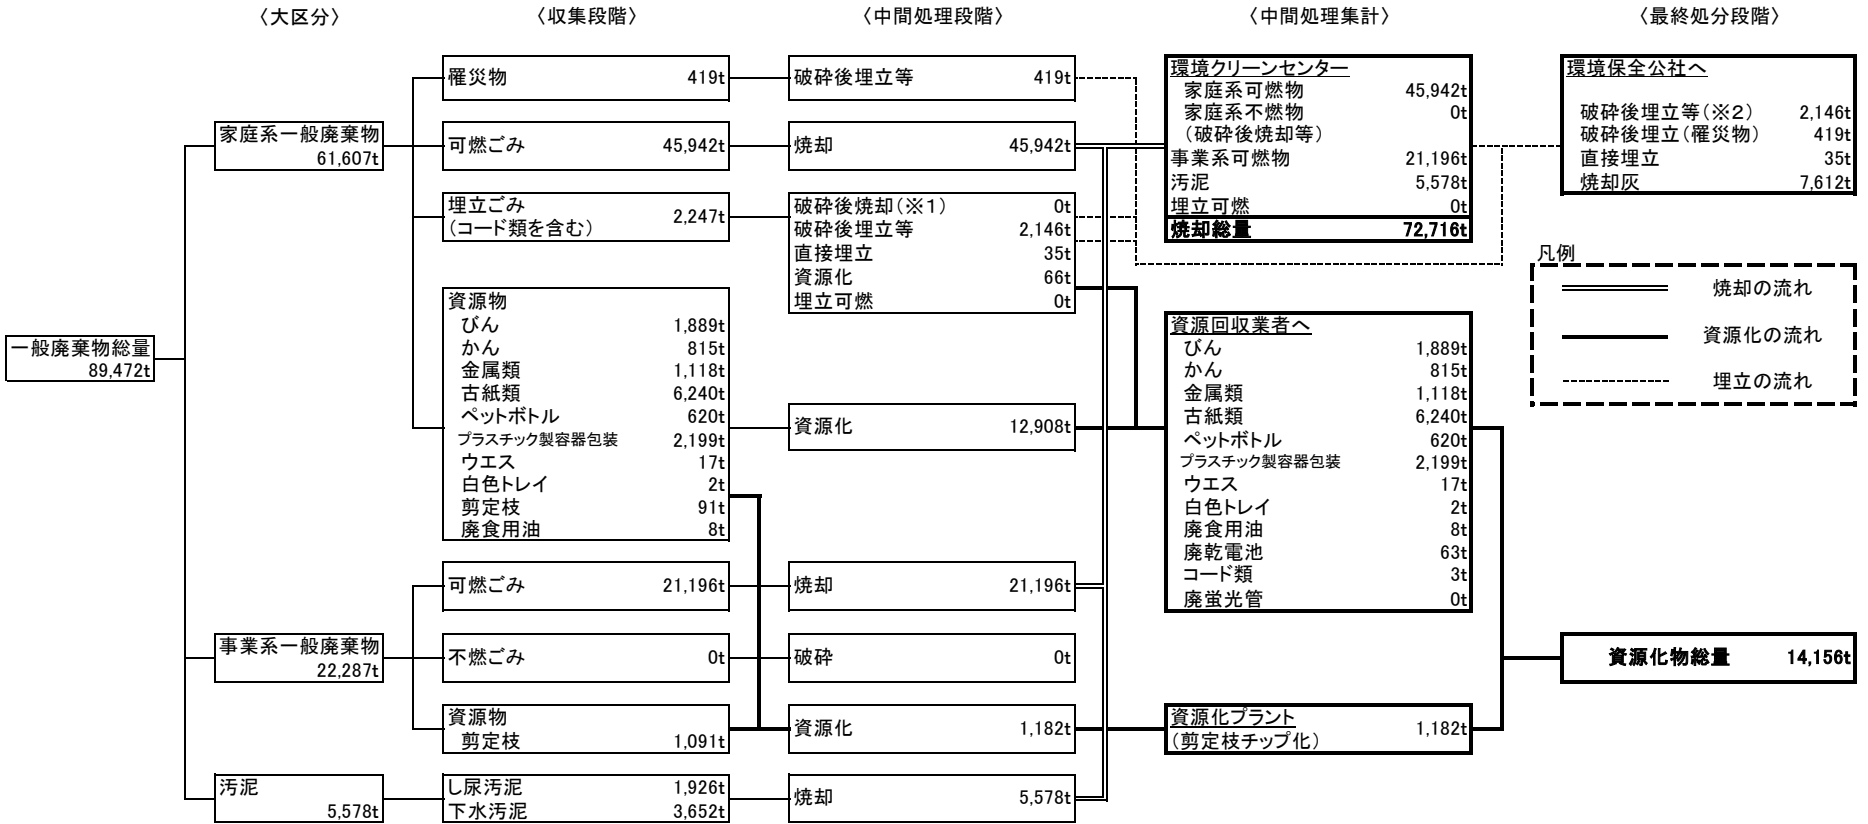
〈大区分〉 〈収集段階〉 〈中間処理段階〉 〈中間処理集計〉 〈最終処分段階〉

一般廃棄物総量 89,472t

家庭系一般廃棄物 61,607t

罹災物 419t
破砕後埋立等 419t

可燃ごみ 45,942t
焼却 45,942t

埋立ごみ（コード類を含む） 2,247t
破砕後焼却（※1） 0t
破砕後埋立等 2,146t
直接埋立 35t
資源化 66t
埋立可燃 0t

資源物
びん 1,889t
かん 815t
金属類 1,118t
古紙類 6,240t
ペットボトル 620t
プラスチック製容器包装 2,199t
ウエス 17t
白色トレイ 2t
剪定枝 91t
廃食用油 8t
資源化 12,908t

事業系一般廃棄物 22,287t

可燃ごみ 21,196t
焼却 21,196t

不燃ごみ 0t
破砕 0t

資源物
剪定枝 1,091t
資源化 1,182t

汚泥 5,578t
し尿汚泥 1,926t
下水汚泥 3,652t
焼却 5,578t

環境クリーンセンター
家庭系可燃物 45,942t
家庭系不燃物 0t
（破砕後焼却等）
事業系可燃物 21,196t
汚泥 5,578t
埋立可燃 0t
焼却総量 72,716t

資源回収業者へ
びん 1,889t
かん 815t
金属類 1,118t
古紙類 6,240t
ペットボトル 620t
プラスチック製容器包装 2,199t
ウエス 17t
白色トレイ 2t
廃食用油 8t
廃乾電池 63t
コード類 3t
廃蛍光管 0t

資源化プラント
（剪定枝チップ化） 1,182t

環境保全公社へ
破砕後埋立等（※2） 2,146t
破砕後埋立（罹災物） 419t
直接埋立 35t
焼却灰 7,612t

凡例
焼却の流れ
資源化の流れ
埋立の流れ

資源化物総量 14,156t